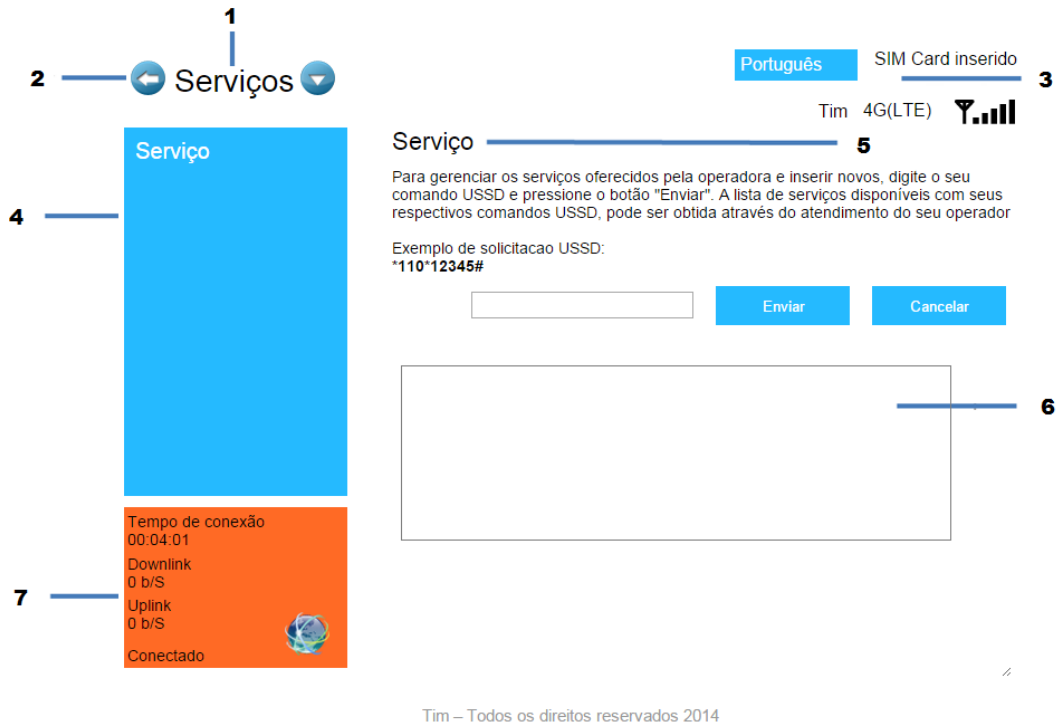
1

2 Serviços

Português SIM Card inserido 3

Tim 4G(LTE)

Serviço

4

Serviço 5

Para gerenciar os serviços oferecidos pela operadora e inserir novos, digite o seu comando USSD e pressione o botão "Enviar". A lista de serviços disponíveis com seus respectivos comandos USSD, pode ser obtida através do atendimento do seu operador

Exemplo de solicitacao USSD:
**\*110\*12345#**

Enviar Cancelar

6

Tempo de conexão
00:04:01
Downlink
0 b/S
Uplink
0 b/S
Conectado

7

Tim – Todos os direitos reservados 2014